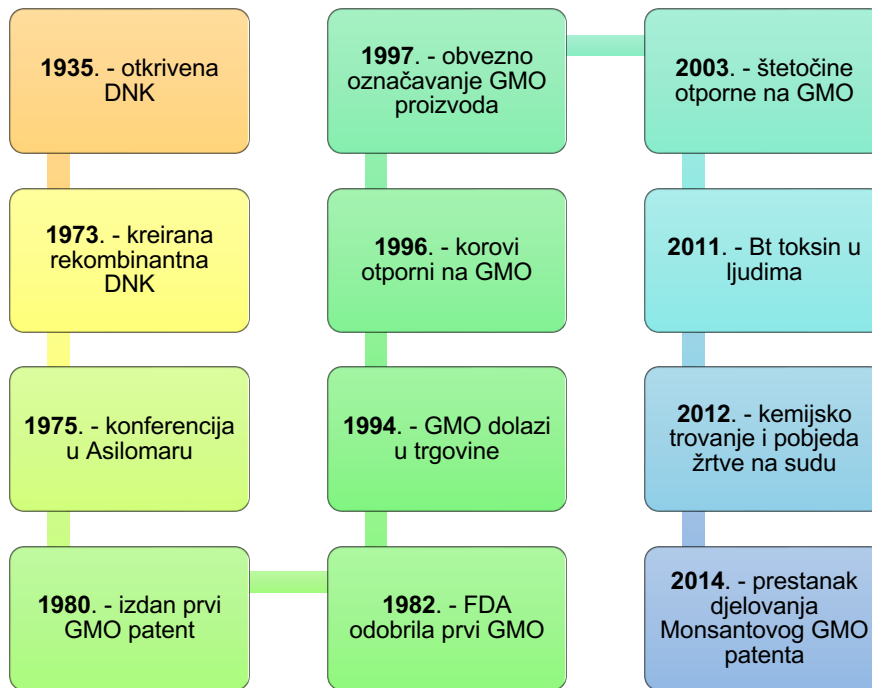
1935. - otkrivena DNK

1973. - kreirana rekombinantna DNK

1975. - konferencija u Asilomaru

1980. - izdan prvi GMO patent

1982. - FDA odobrila prvi GMO

1994. - GMO dolazi u trgovine

1996. - korovi otporni na GMO

1997. - obvezno označavanje GMO proizvoda

2003. - štetočine otporne na GMO

2011. - Bt toksin u ljudima

2012. - kemijsko trovanje i pobjeda žrtve na sudu

2014. - prestanak djelovanja Monsantovog GMO patenta